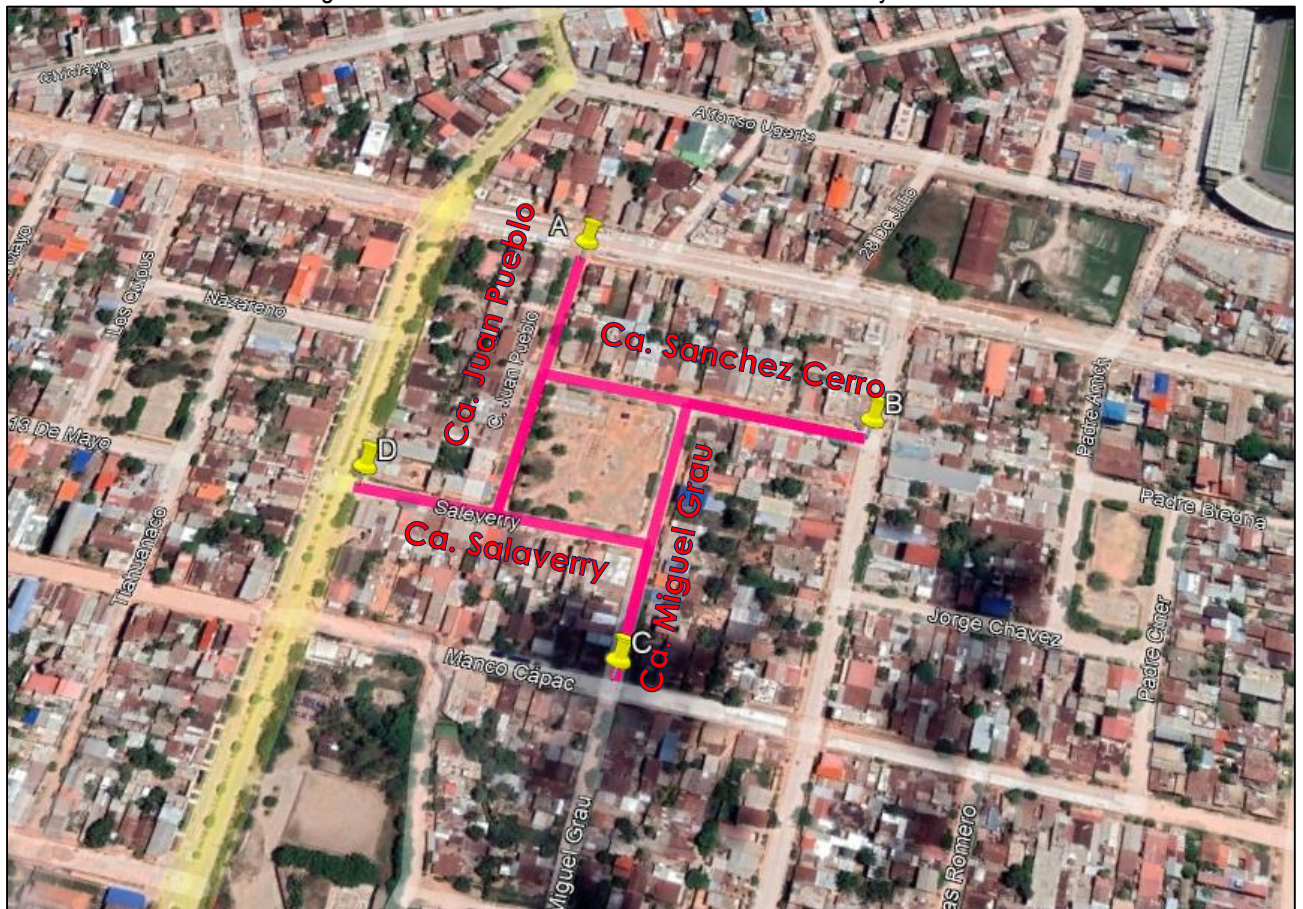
Chiclayo

Alfonso Ugarte

28 De Julio

A

Ca. Juan Pueblo

C. Juan Pueblo

Mayo

Los Quipus

Nazareno

Ca. Sanchez Cerro

B

Padre Amich

13 De Mayo

D

Ca. Miguel Grau

Saleverry

Ca. Salaverry

Padre Biedma

Tiahuanaco

C

Jorge Chavez

Padre Ciner

Manco Cápac

Miguel Grau

as Romero